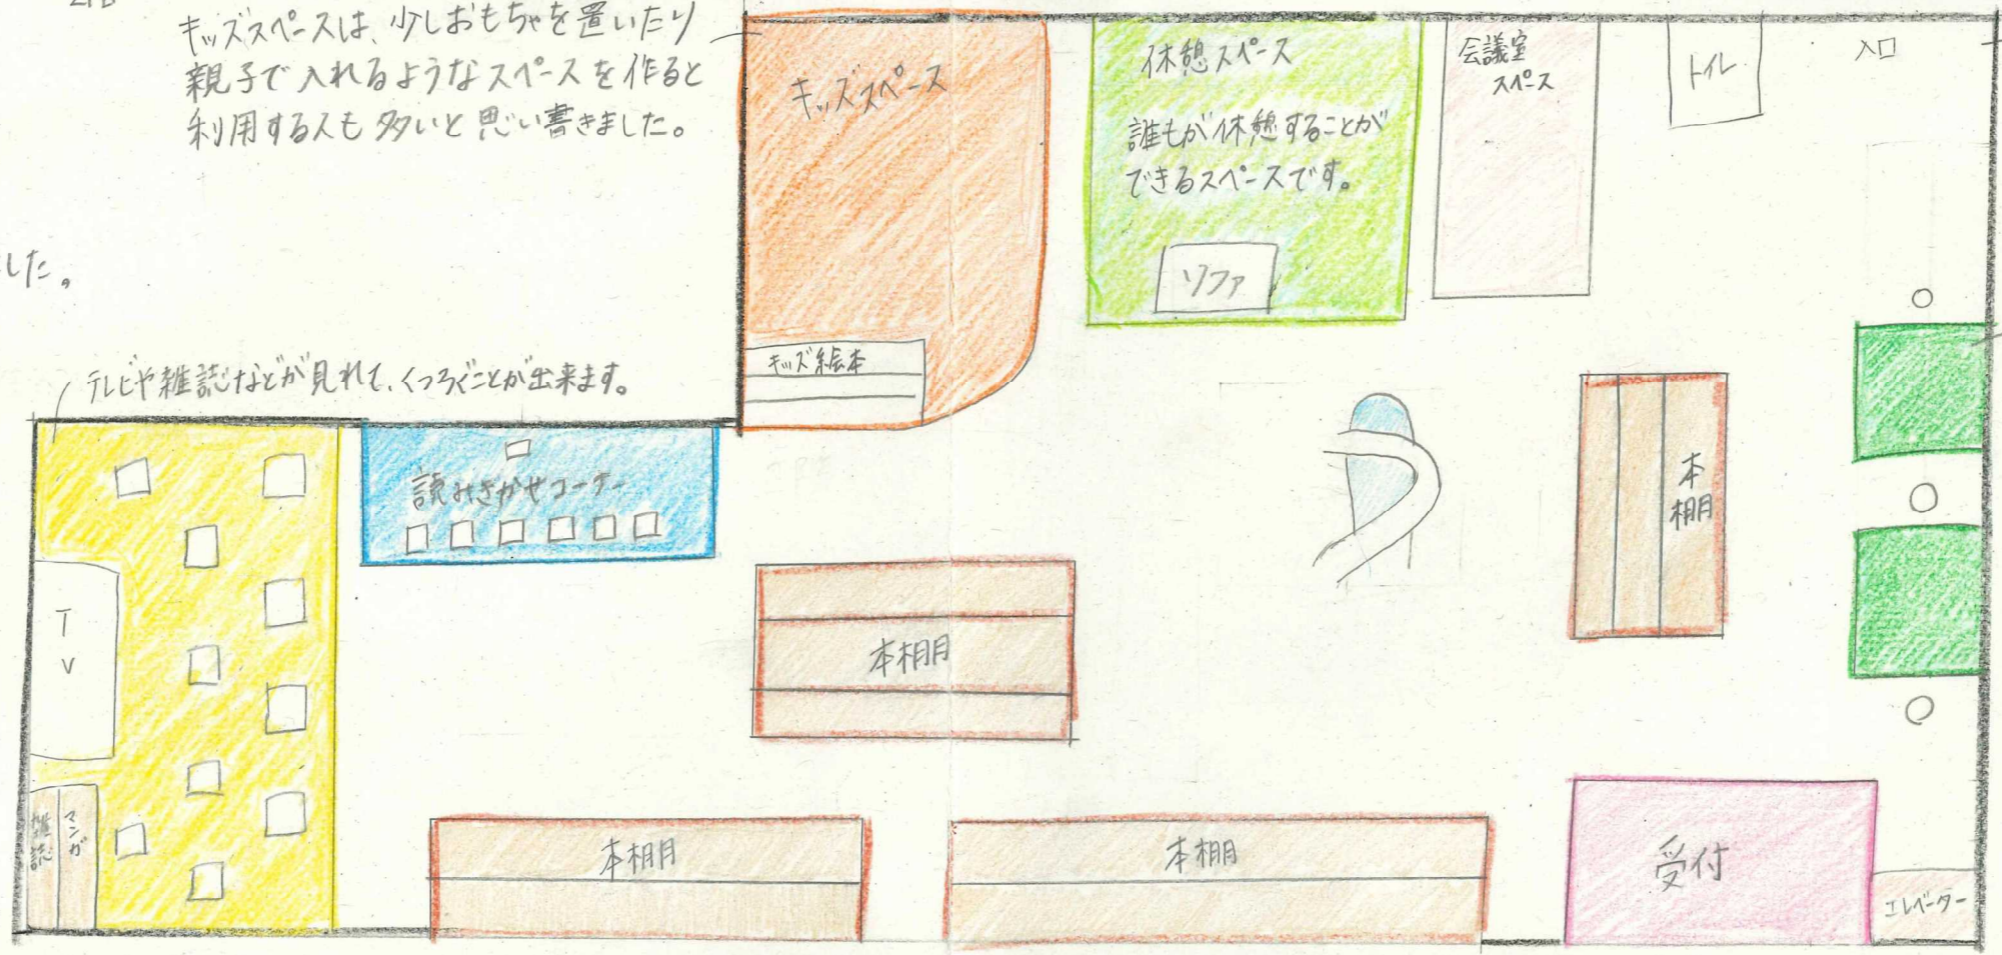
キッズスペースは、少しおもちゃを置いたり親子で入れるようなスペースを作ると利用する人も多いと思い書きました。

した。

キッズスペース

キッズ絵本

休憩スペース

誰もが休憩することができるスペースです。

ソファ

会議室スペース

トイレ

入口

テレビや雑誌などが見れて、くつろぐことが出来ます。

読みきかせコーナー

TV

雑誌

マンガ

本棚

本棚

本棚

本棚

受付

エレベーター